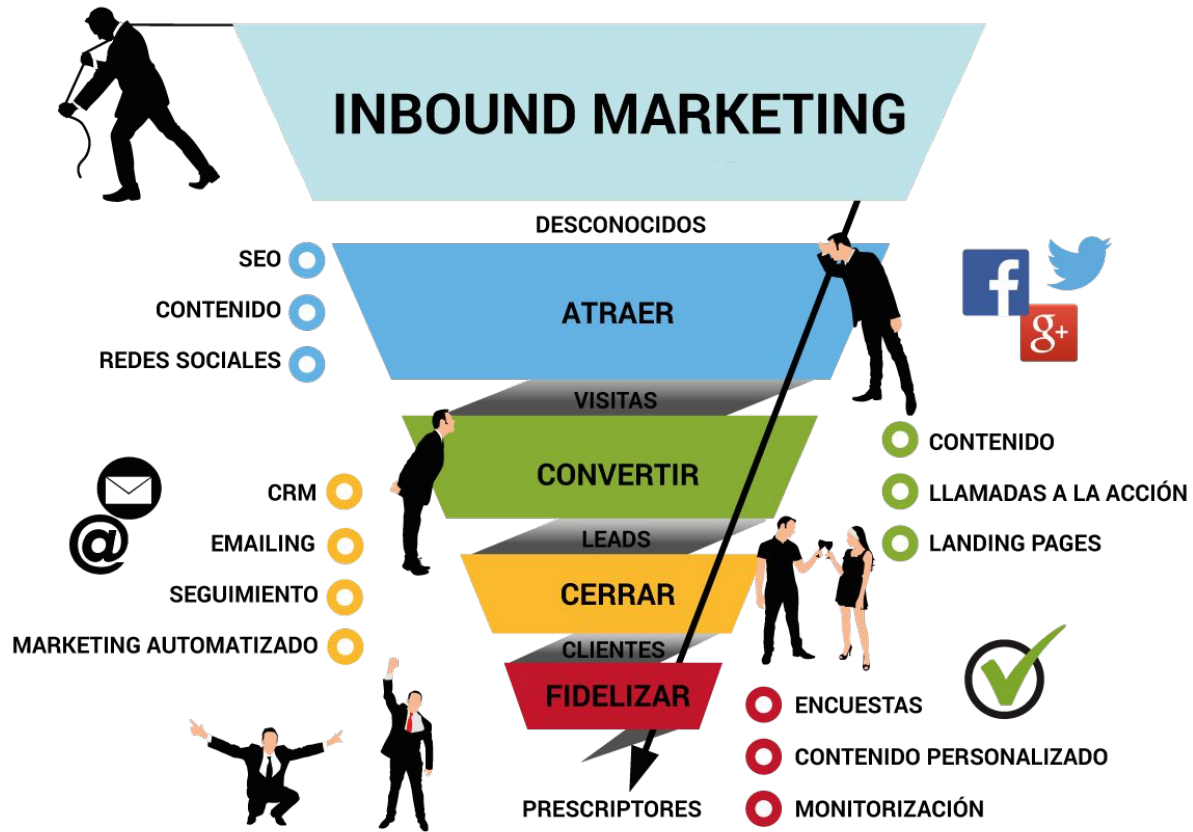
INBOUND MARKETING

DESCONOCIDOS

SEO
CONTENIDO
REDES SOCIALES

ATRAER

VISITAS

CONVERTIR

CONTENIDO
LLAMADAS A LA ACCIÓN
LANDING PAGES

CRM
EMAILING
SEGUIMIENTO
MARKETING AUTOMATIZADO

LEADS

CERRAR

CLIENTES

FIDELIZAR

ENCUESTAS
CONTENIDO PERSONALIZADO
MONITORIZACIÓN

PRESCRIPTORES

f
g+
@